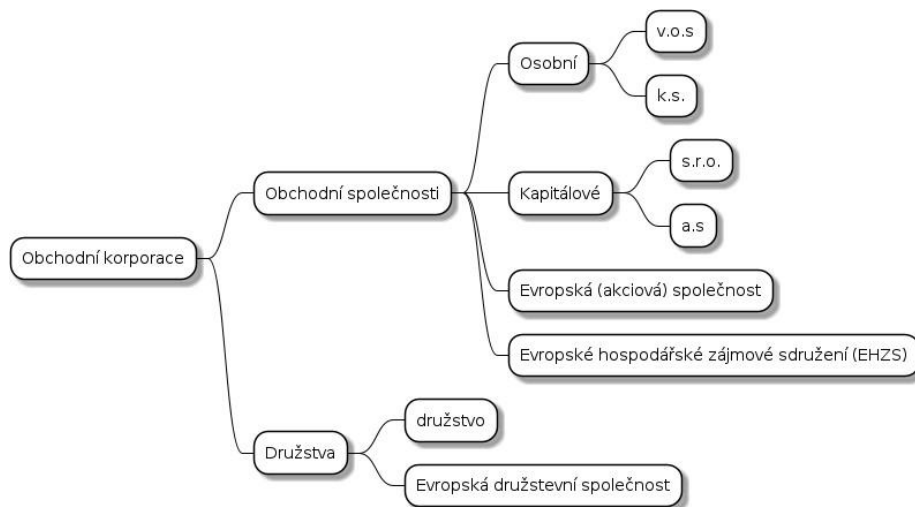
Obchodní korporace

Obchodní společnosti

Osobní

v.o.s

k.s.

Kapitálové

s.r.o.

a.s

Evropská (akciová) společnost

Evropské hospodářské zájmové sdružení (EHZS)

Družstva

družstvo

Evropská družstevní společnost